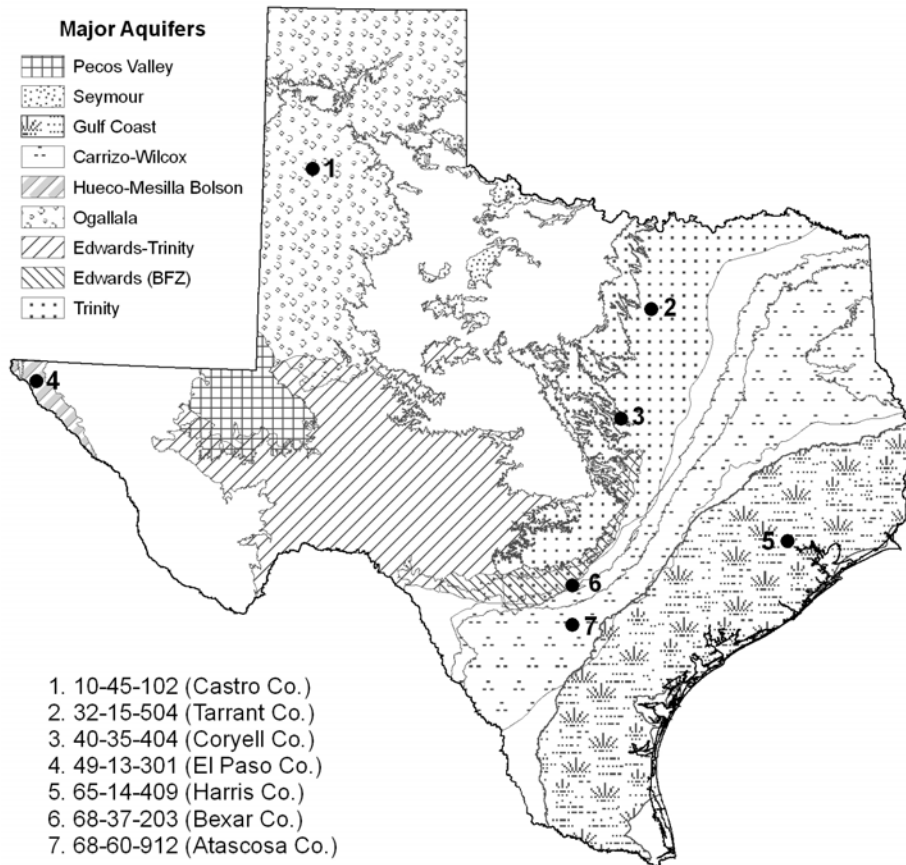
Major Aquifers
Pecos Valley
Seymour
Gulf Coast
Carrizo-Wilcox
Hueco-Mesilla Bolson
Ogallala
Edwards-Trinity
Edwards (BFZ)
Trinity

1
2
3
4
5
6
7

1. 10-45-102 (Castro Co.)
2. 32-15-504 (Tarrant Co.)
3. 40-35-404 (Coryell Co.)
4. 49-13-301 (El Paso Co.)
5. 65-14-409 (Harris Co.)
6. 68-37-203 (Bexar Co.)
7. 68-60-912 (Atascosa Co.)